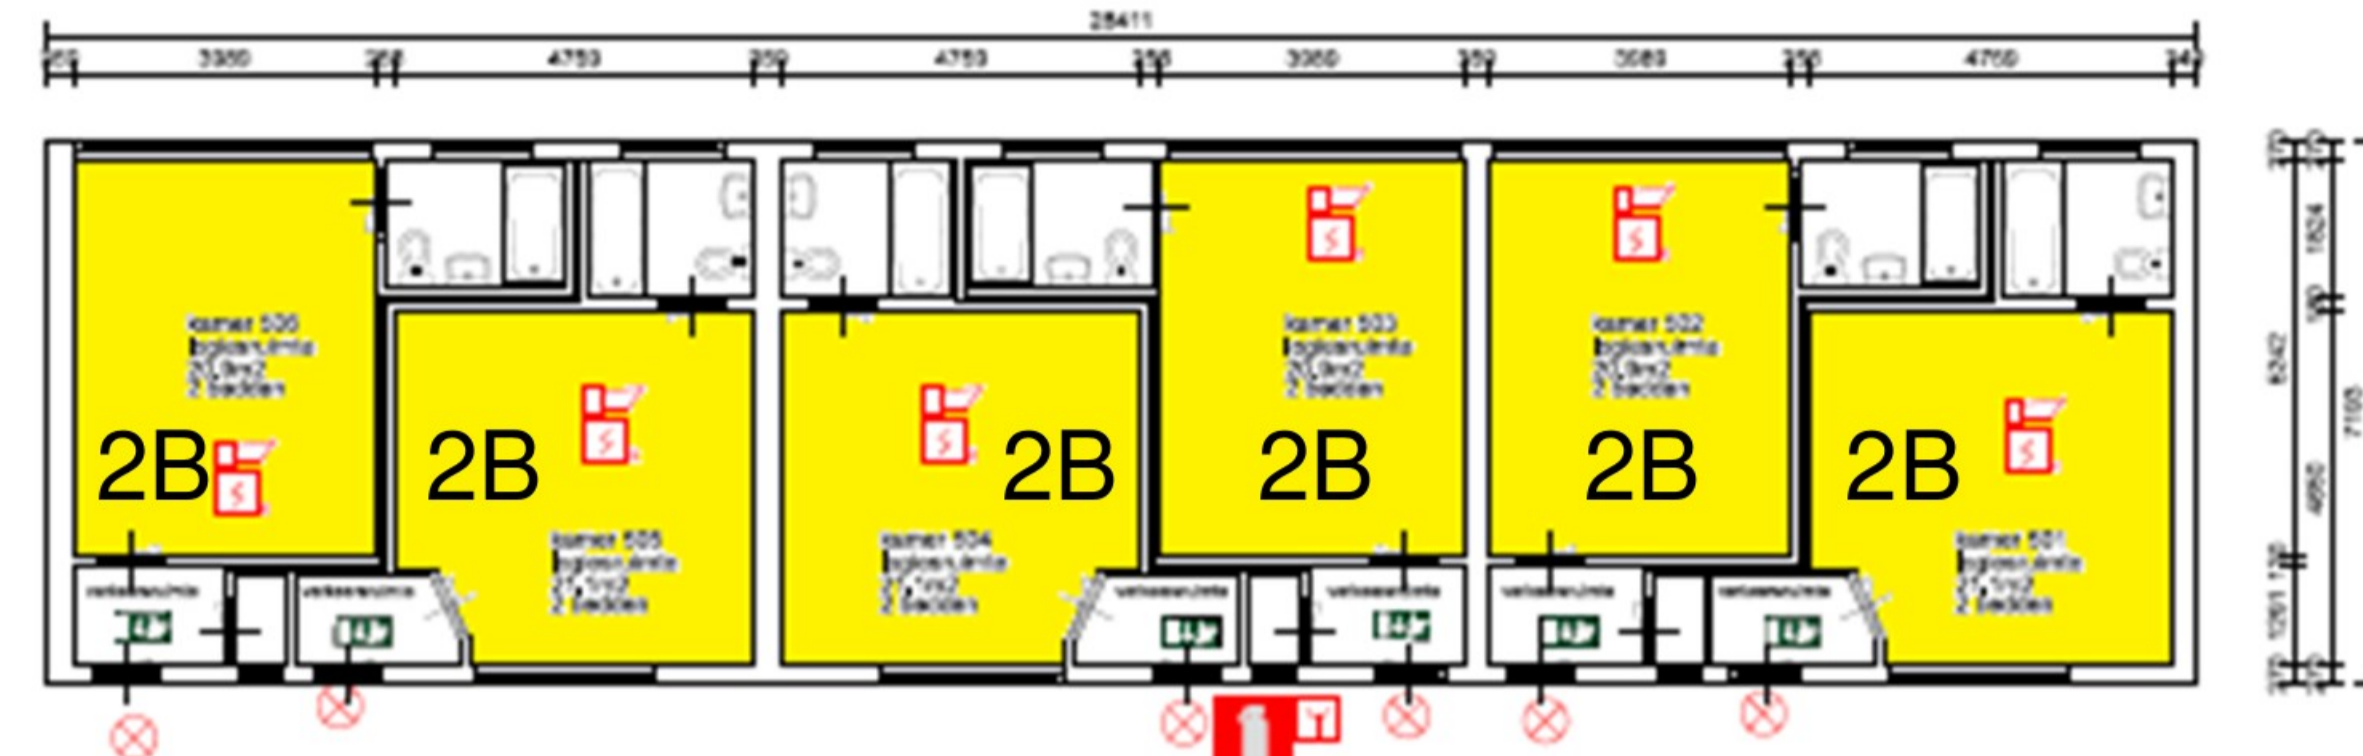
28411

3380 4750 4750 3380 3380 4750

kamer 506
logiesruimte
20,9m2
2 bedden

2B

2B

kamer 505
logiesruimte
21,1m2
2 bedden

kamer 504
logiesruimte
21,1m2
2 bedden

2B

2B

kamer 503
logiesruimte
20,9m2
2 bedden

kamer 502
logiesruimte
20,9m2
2 bedden

2B

2B

kamer 501
logiesruimte
21,1m2
2 bedden

verkeersruimte

verkeersruimte

verkeersruimte

verkeersruimte

verkeersruimte

verkeersruimte

1824
5242
4850
7165